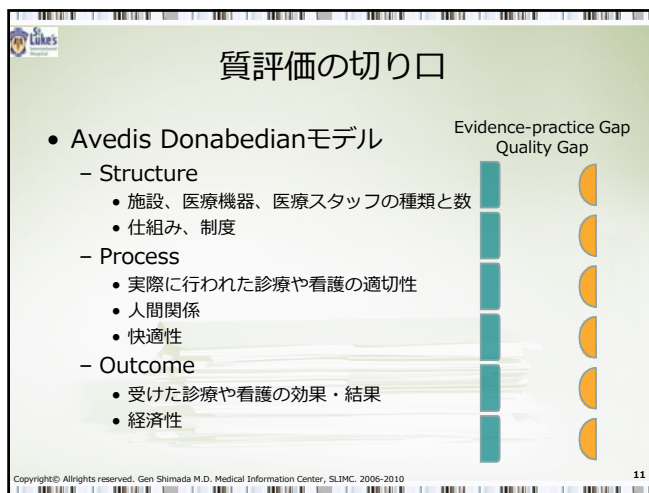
St. Luke's

質評価の切り口

• Avedis Donabedianモデル
– Structure
• 施設、医療機器、医療スタッフの種類と数
• 仕組み、制度
– Process
• 実際に行われた診療や看護の適切性
• 人間関係
• 快適性
– Outcome
• 受けた診療や看護の効果・結果
• 経済性

Evidence-practice Gap
Quality Gap

Copyright© Allrights reserved. Gen Shimada M.D. Medical Information Center, SLIMC. 2006-2010

11